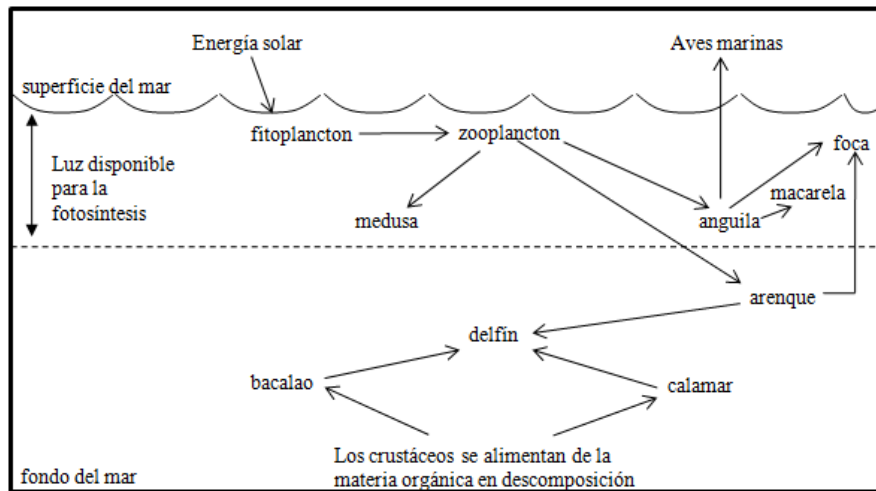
Energía solar

Aves marinas

superficie del mar

fitoplancton

zooplancton

foca

Luz disponible para la fotosíntesis

macarela

medusa

anguila

arenque

delfín

bacalao

calamar

Los crustáceos se alimentan de la materia orgánica en descomposición

fondo del mar